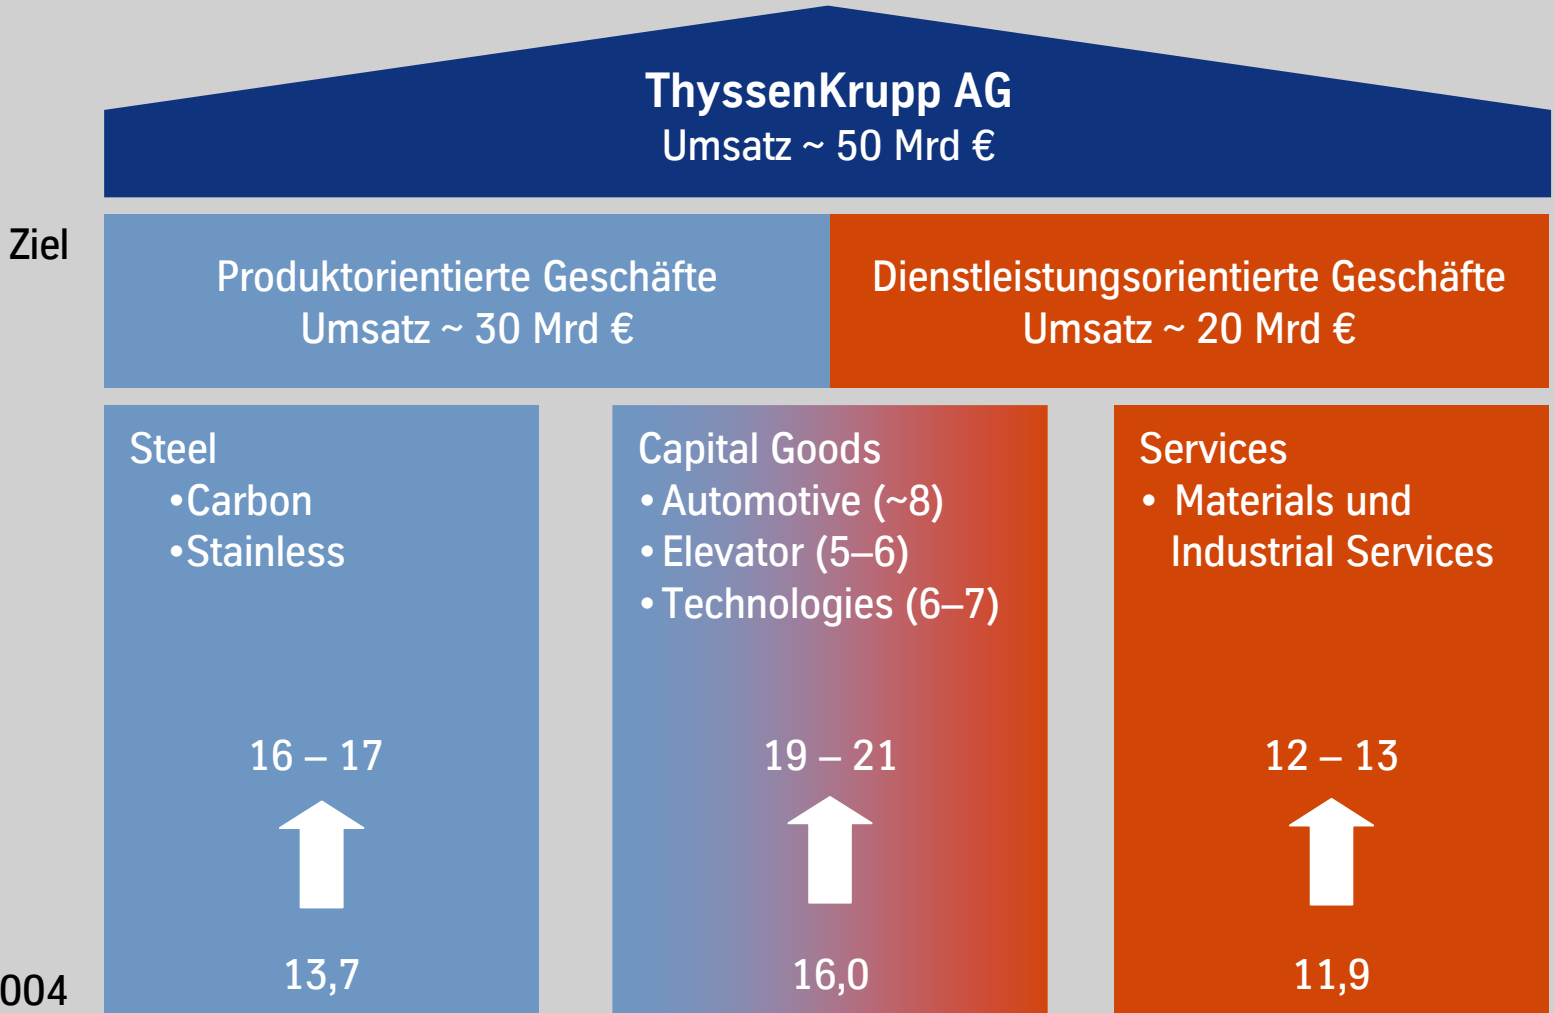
ThyssenKrupp AG
Umsatz ~ 50 Mrd €

Ziel

Produktorientierte Geschäfte
Umsatz ~ 30 Mrd €

Dienstleistungsorientierte Geschäfte
Umsatz ~ 20 Mrd €

Steel
•Carbon
•Stainless

16 – 17

13,7

Capital Goods
• Automotive (~8)
• Elevator (5–6)
• Technologies (6–7)

19 – 21

16,0

Services
• Materials und Industrial Services

12 – 13

11,9

004